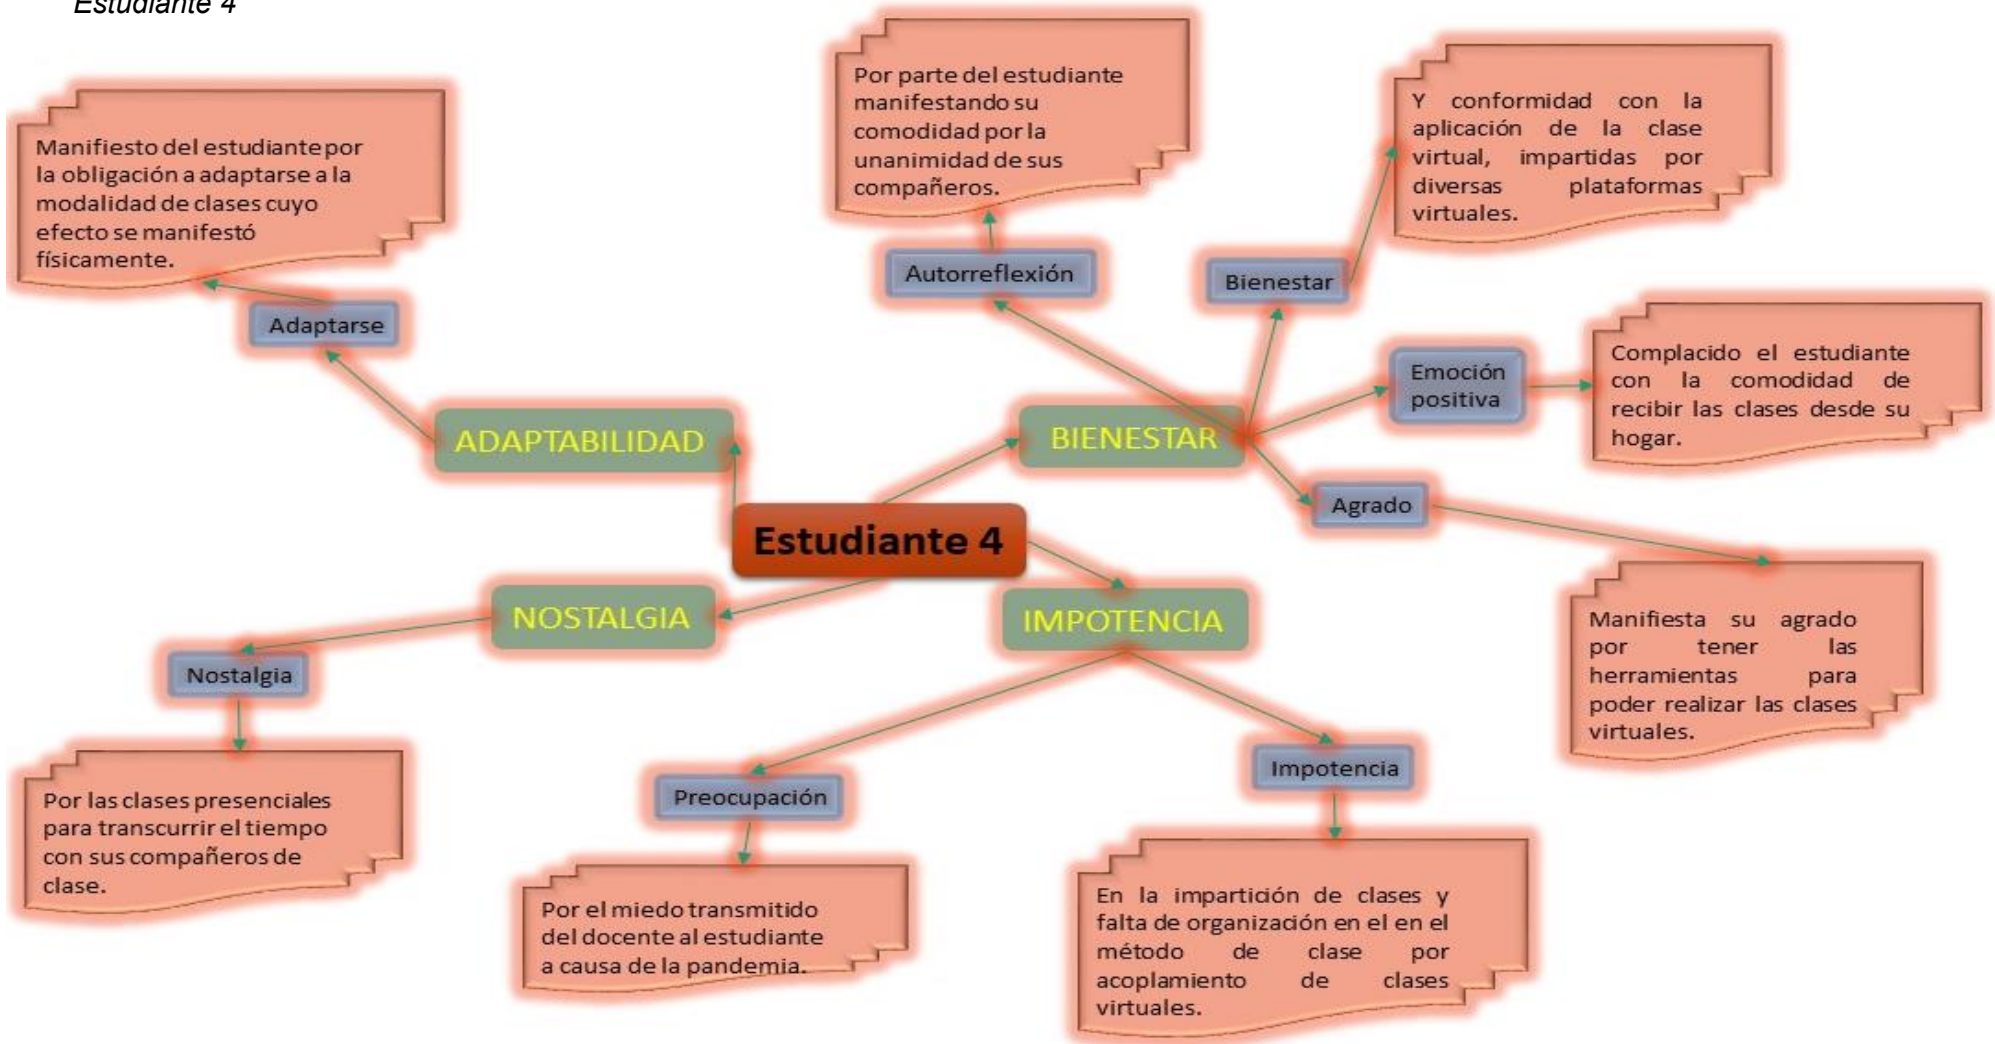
Estudiante 4

Estudiante 4

ADAPTABILIDAD

Adaptarse

Manifiesto del estudiante por la obligación a adaptarse a la modalidad de clases cuyo efecto se manifestó físicamente.

BIENESTAR

Autorreflexión

Por parte del estudiante manifestando su comodidad por la unanimidad de sus compañeros.

Bienestar

Y conformidad con la aplicación de la clase virtual, impartidas por diversas plataformas virtuales.

Emoción positiva

Complacido el estudiante con la comodidad de recibir las clases desde su hogar.

Agrado

Manifiesta su agrado por tener las herramientas para poder realizar las clases virtuales.

NOSTALGIA

Nostalgia

Por las clases presenciales para transcurrir el tiempo con sus compañeros de clase.

IMPOTENCIA

Preocupación

Por el miedo transmitido del docente al estudiante a causa de la pandemia.

Impotencia

En la impartición de clases y falta de organización en el en el método de clase por acoplamiento de clases virtuales.